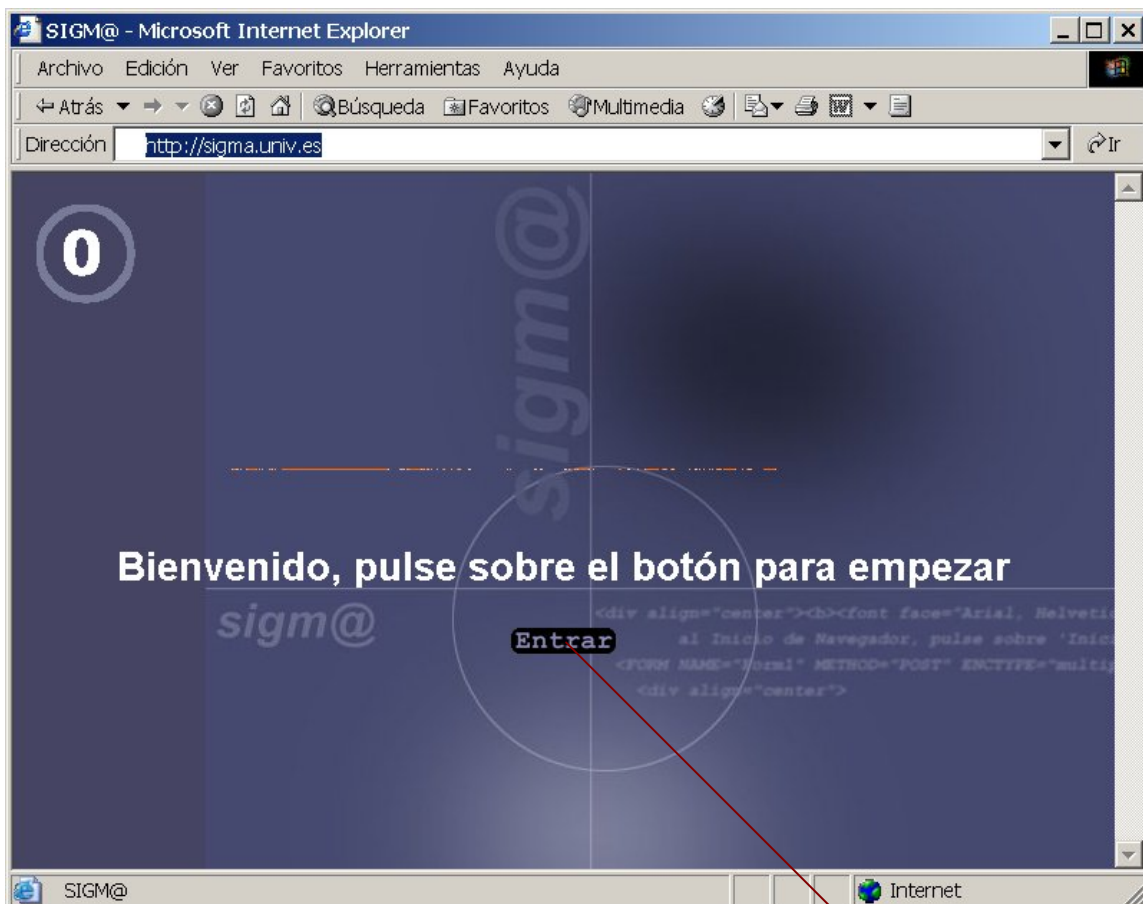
SIGM@ - Microsoft Internet Explorer

Archivo Edición Ver Favoritos Herramientas Ayuda

Atrás Búsqueda Favoritos Multimedia

Dirección http://sigma.univ.es Ir

0

sigm@

Bienvenido, pulse sobre el botón para empezar

sigm@

Entrar

<div align="center"><b><font face="Arial, Helveti
al Inicio de Navegador, pulse sobre 'Inic
<FORM NAME="form1" METHOD="POST" ENCTYPE="multip
<div align="center">

SIGM@ Internet